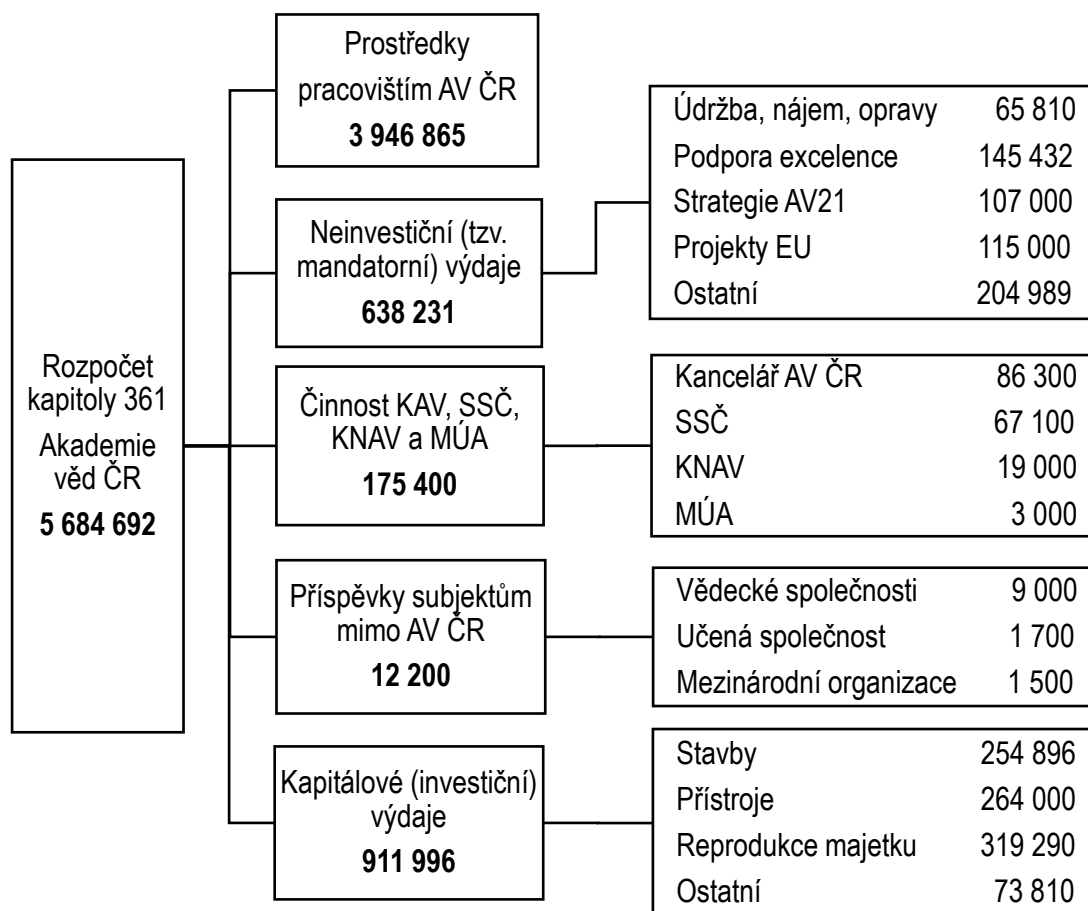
Rozpočet kapitoly 361 Akademie věd ČR
**5 684 692**

Prostředky pracovištím AV ČR
**3 946 865**

Neinvestiční (tzv. mandatorní) výdaje
**638 231**

| | |
|---|---|
| Údržba, nájem, opravy | 65 810 |
| Podpora excelence | 145 432 |
| Strategie AV21 | 107 000 |
| Projekty EU | 115 000 |
| Ostatní | 204 989 |

Činnost KAV, SSČ, KNAV a MÚA
**175 400**

| | |
|---|---|
| Kancelář AV ČR | 86 300 |
| SSČ | 67 100 |
| KNAV | 19 000 |
| MÚA | 3 000 |

Příspěvky subjektům mimo AV ČR
**12 200**

| | |
|---|---|
| Vědecké společnosti | 9 000 |
| Učená společnost | 1 700 |
| Mezinárodní organizace | 1 500 |

Kapitálové (investiční) výdaje
**911 996**

| | |
|---|---|
| Stavby | 254 896 |
| Přístroje | 264 000 |
| Reprodukce majetku | 319 290 |
| Ostatní | 73 810 |